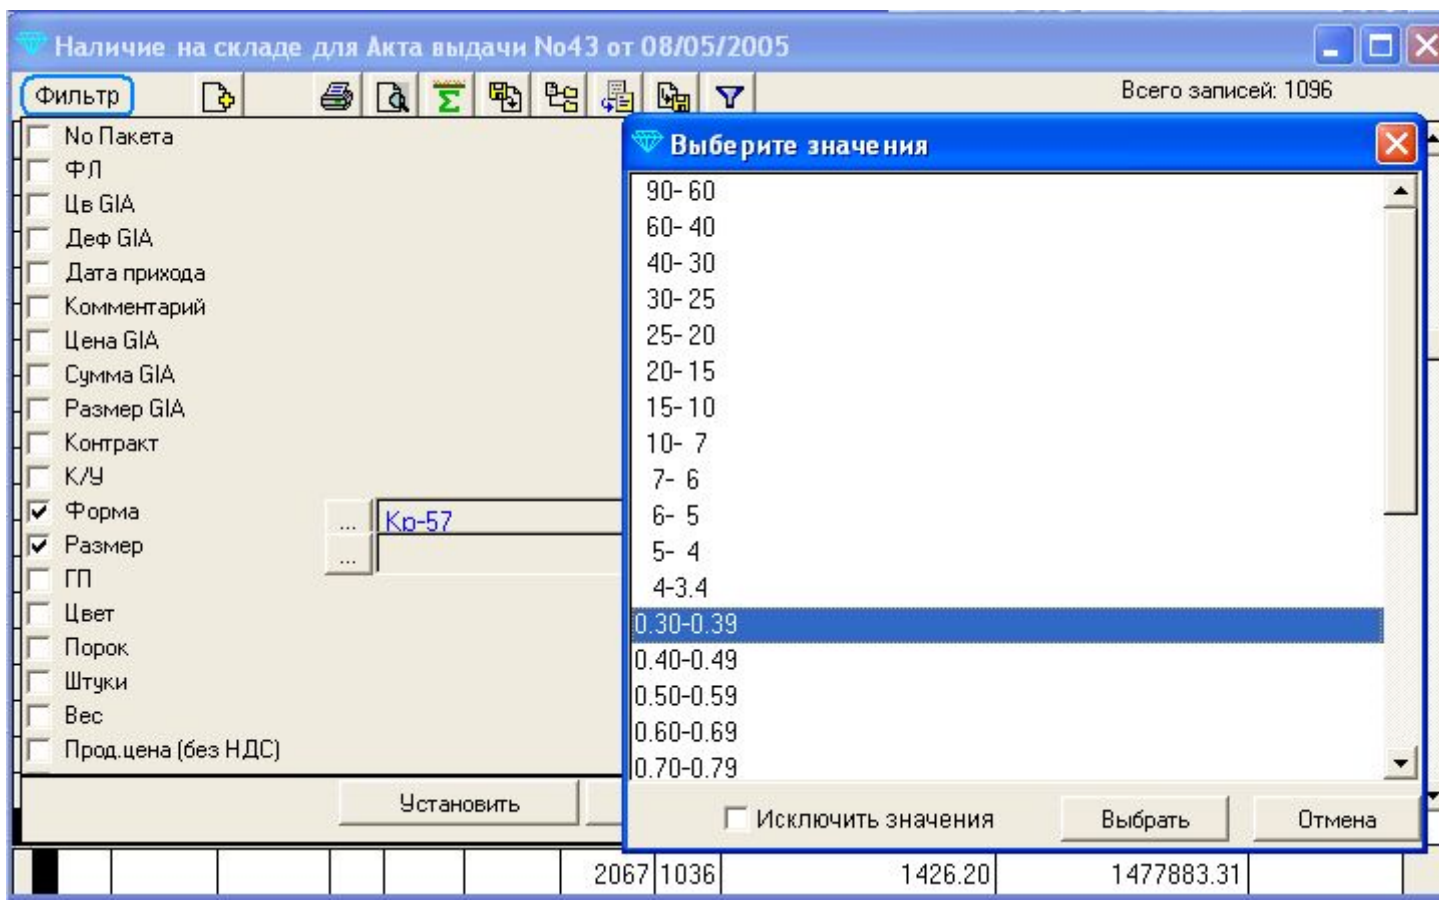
Наличие на складе для Акта выдачи No43 от 08/05/2005

Фильтр

Всего записей: 1096

No Пакета
ФЛ
Цв GIA
Деф GIA
Дата прихода
Комментарий
Цена GIA
Сумма GIA
Размер GIA
Контракт
К/У
Форма ... Кр-57
Размер ...
ГП
Цвет
Порок
Штуки
Вес
Прод.цена (без НДС)

Установить

Выберите значения

90- 60
60- 40
40- 30
30- 25
25- 20
20- 15
15- 10
10- 7
7- 6
6- 5
5- 4
4-3.4
0.30-0.39
0.40-0.49
0.50-0.59
0.60-0.69
0.70-0.79

Исключить значения
Выбрать
Отмена

| 2067 | 1036 | 1426.20 | 1477883.31 |